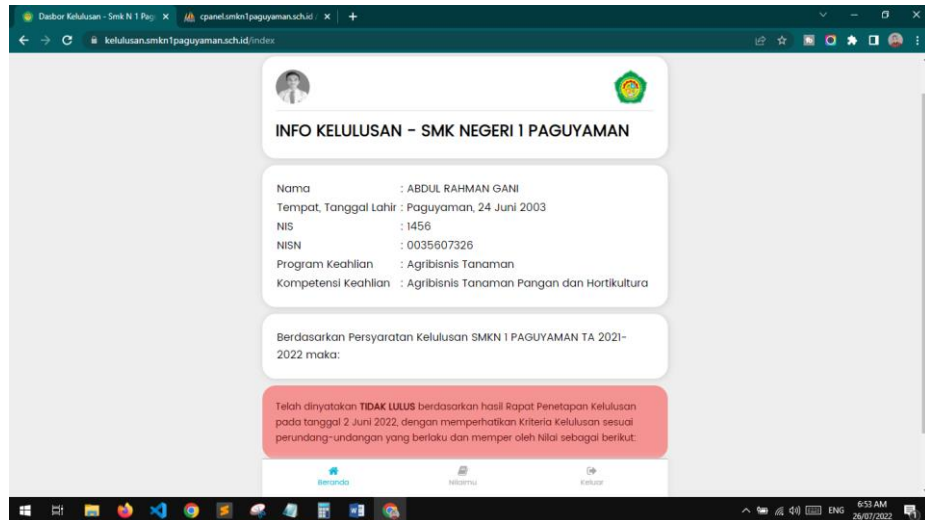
Dasbor Kelulusan - Smk N 1 Pagu ×
cpanel.smkn1paguyaman.sch.id ×
+
kelulusan.smkn1paguyaman.sch.id/index

INFO KELULUSAN - SMK NEGERI 1 PAGUYAMAN

| Nama | : ABDUL RAHMAN GANI |
|---|---|
| Tempat, Tanggal Lahir | : Paguyaman, 24 Juni 2003 |
| NIS | : 1456 |
| NISN | : 0035607326 |
| Program Keahlian | : Agribisnis Tanaman |
| Kompetensi Keahlian | : Agribisnis Tanaman Pangan dan Hortikultura |

Berdasarkan Persyaratan Kelulusan SMKN 1 PAGUYAMAN TA 2021-2022 maka:

Telah dinyatakan **TIDAK LULUS** berdasarkan hasil Rapat Penetapan Kelulusan pada tanggal 2 Juni 2022, dengan memperhatikan Kriteria Kelulusan sesuai perundang-undangan yang berlaku dan memper oleh Nilai sebagai berikut:

Beranda
Nilaimu
Keluar

ENG
6:53 AM
26/07/2022